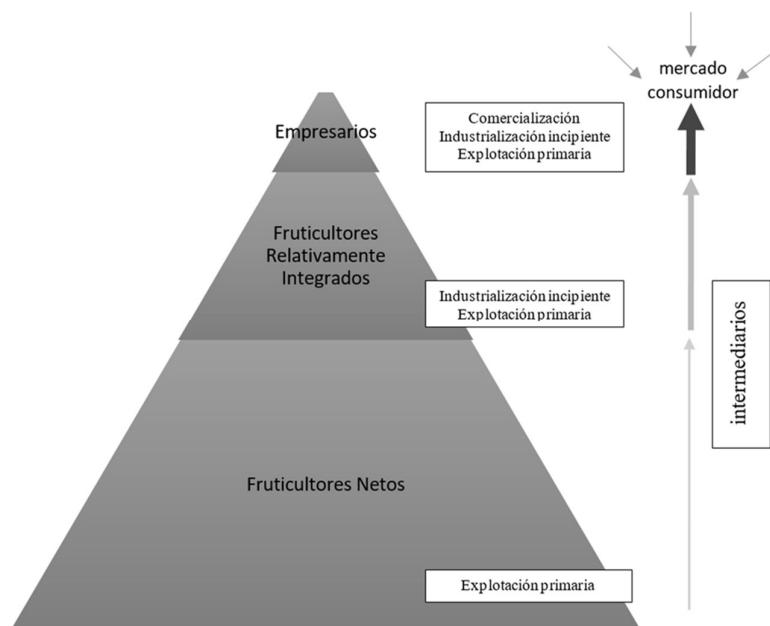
mercado consumidor

Empresarios

Comercialización
Industrialización incipiente
Explotación primaria

Fruticultores Relativamente Integrados

Industrialización incipiente
Explotación primaria

intermediarios

Fruticultores Netos

Explotación primaria